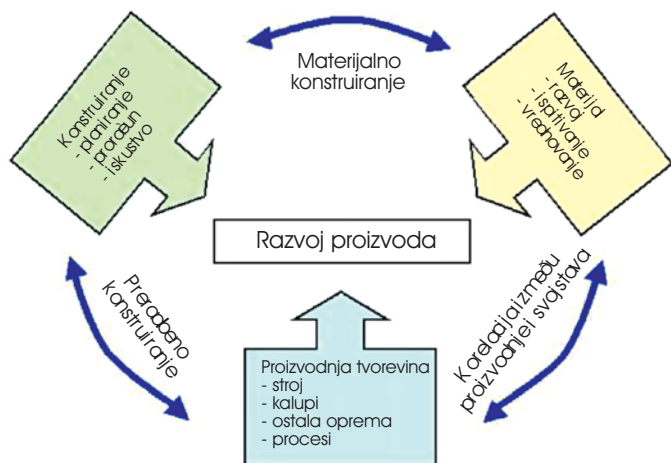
Materijalno konstruiranje

Konstruiranje
- planiranje
- proračun
- iskustvo

Materijal
- razvoj
- ispitivanje
- vrednovanje

Razvoj proizvoda

Prerađbeno konstruiranje

Korelacija između proizvodnje i svojstava

Proizvodnja tvorevina
- stroj
- kalupi
- ostala oprema
- procesi